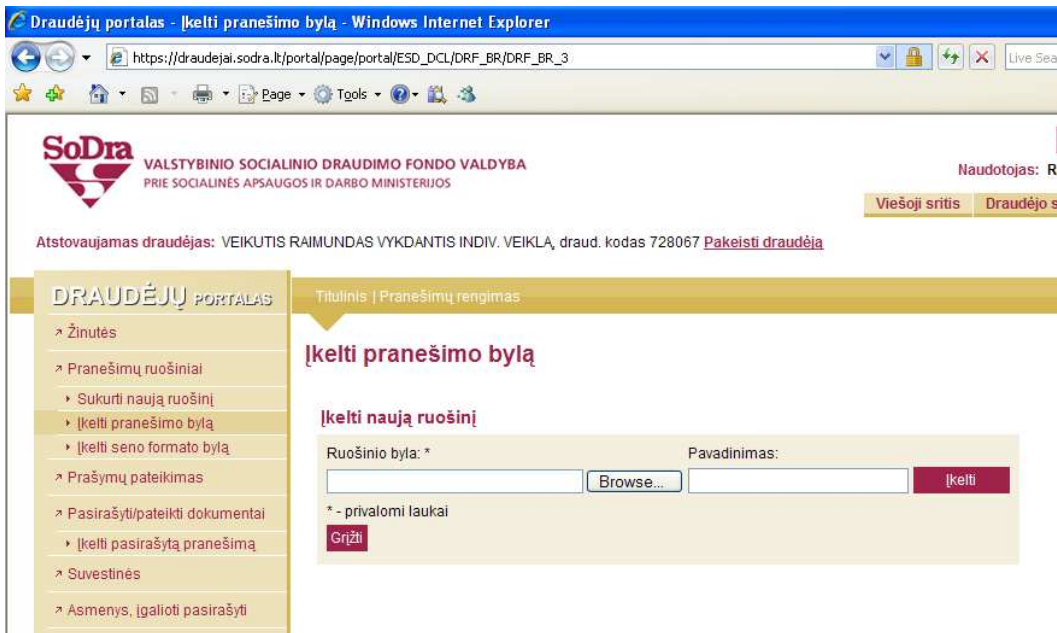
Draudėjų portalas - Įkelti pranešimo bylą - Windows Internet Explorer

https://draudejai.sodra.lt/portal/page/portal/ESD_DCL/DRF_BR/DRF_BR_3

Live Sea

Page · Tools ·

SoDra
VALSTYBINIO SOCIALINIO DRAUDIMO FONDO VALDYBA
PRIE SOCIALINĖS APSAUGOS IR DARBO MINISTERIJOS

Naudotojas: R

Viešoji sritis | Draudėjo s

Atstovaujamas draudėjas: VEIKUTIS RAIMUNDAS VYKDANTIS INDIV. VEIKLĄ, draud. kodas 728067 Pakeisti draudėją

DRAUDĖJŲ PORTALAS

Titulinis | Pranešimų rengimas

Žinutės
Pranešimų ruošiniai
Sukurti naują ruošinį
Įkelti pranešimo bylą
Įkelti seno formato bylą
Prašymų pateikimas
Pasirašyti/pateikti dokumentai
Įkelti pasirašytą pranešimą
Suvestinės
Asmenys, įgalioti pasirašyti

Įkelti pranešimo bylą

Įkelti naują ruošinį

Ruošinio byla: *

Browse...

Pavadinimas:

Įkelti

* - privalomi laukai

Grįžti